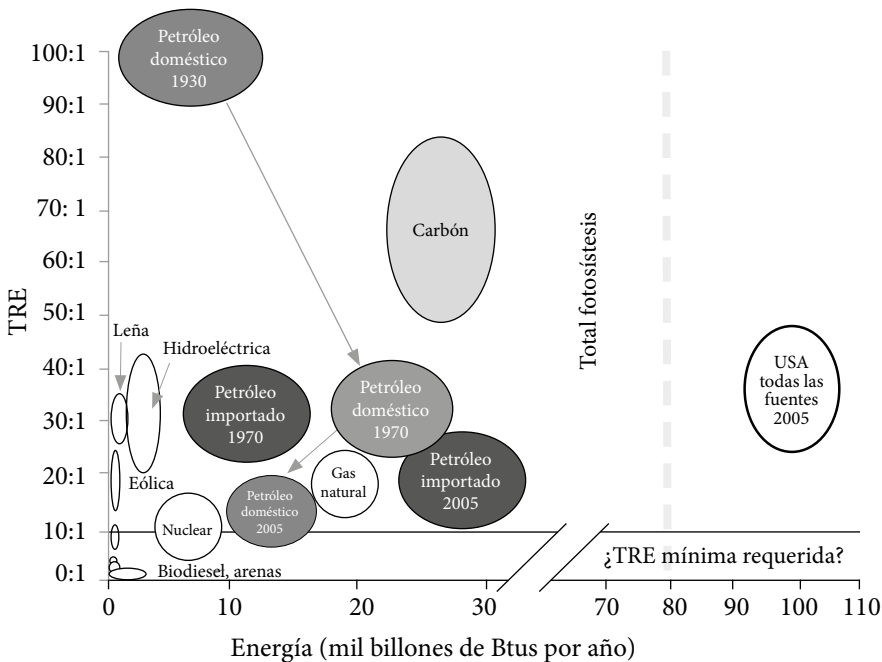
TRE

100:1
90:1
80:1
70: 1
60:1
50:1
40:1
30:1
20:1
10:1
0:1

Petróleo doméstico 1930

Carbón

Total fotosístesis

USA todas las fuentes 2005

Leña

Hidroeléctrica

Petróleo importado 1970

Petróleo doméstico 1970

Eólica

Gas natural

Petróleo importado 2005

Nuclear

Petróleo doméstico 2005

¿TRE mínima requerida?

Biodiesel, arenas

0
10
20
30
70
80
90
100
110

Energía (mil billones de Btus por año)